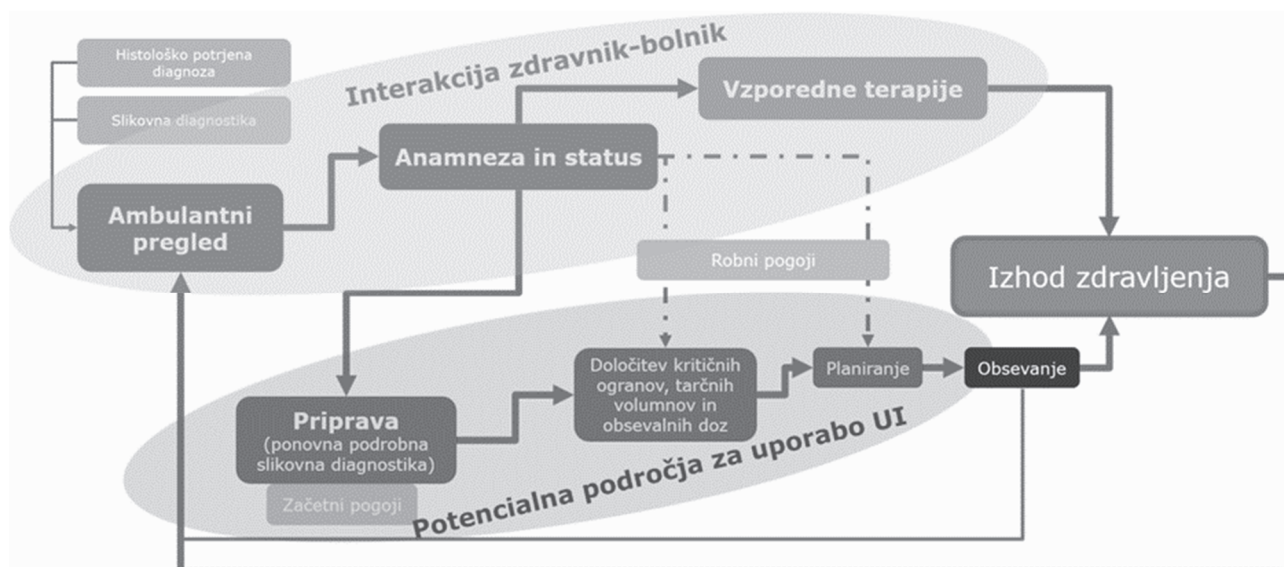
Histološko potrjena diagnoza

Slikovna diagnostika

Interakcija zdravnik-bolnik

Vzporedne terapije

Anamneza in status

Ambulantni pregled

Robni pogoji

Izhod zdravljenja

Določitev kritičnih ogranov, tarčnih volumnov in obsevalnih doz

Planiranje

Obsevanje

Priprava (ponovna podrobna slikovna diagnostika)

Potencialna področja za uporabo UI

Začetni pogoji